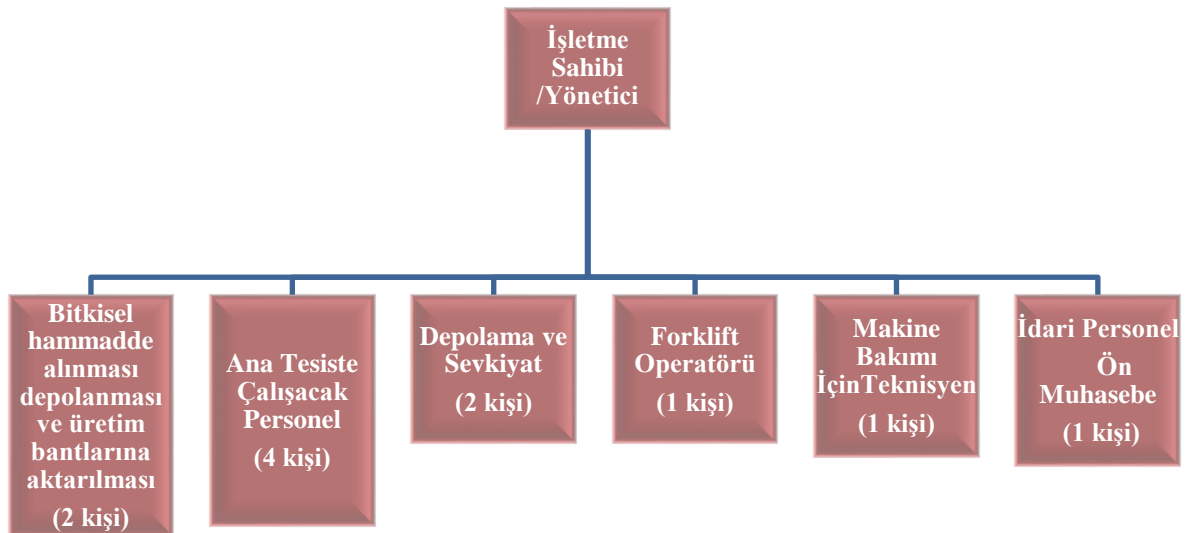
İşletme Sahibi /Yönetici

Bitkisel hammadde alınması depolanması ve üretim bantlarına aktarılması (2 kişi)

Ana Tesiste Çalışacak Personel (4 kişi)

Depolama ve Sevkiyat (2 kişi)

Forklift Operatörü (1 kişi)

Makine Bakımı İçinTeknisyen (1 kişi)

İdari Personel Ön Muhasebe (1 kişi)